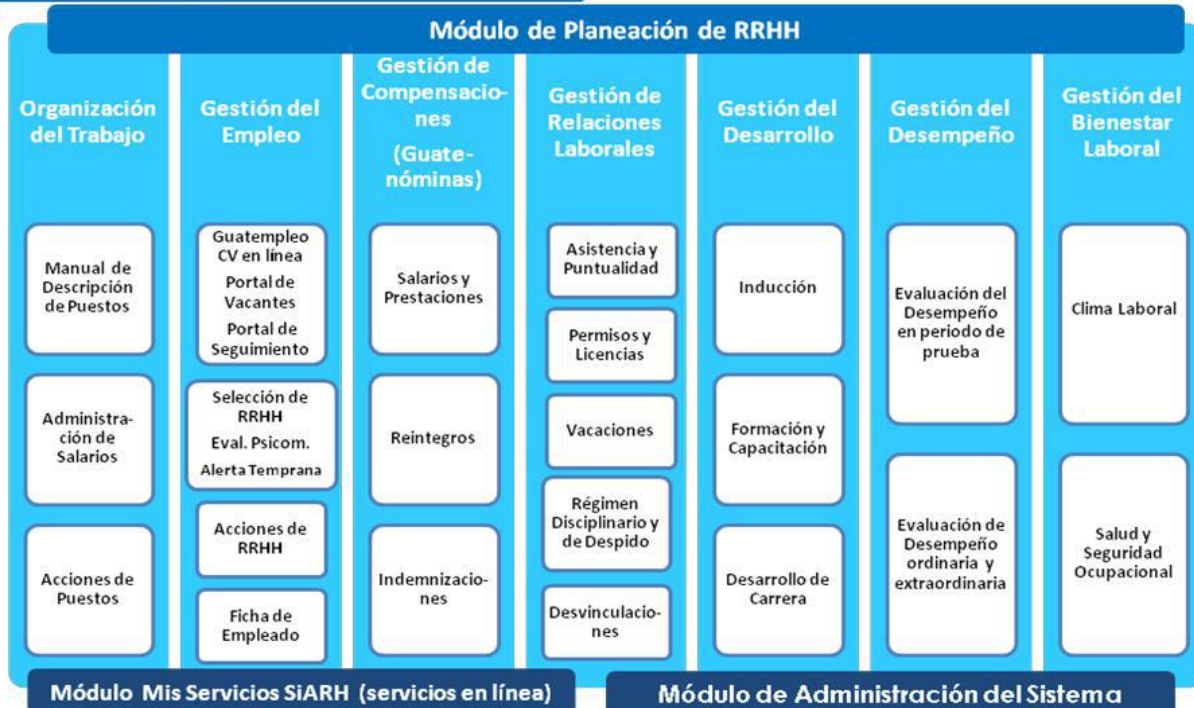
Módulo de Planeación de RRHH

Organización del Trabajo

Manual de Descripción de Puestos

Administración de Salarios

Acciones de Puestos

Gestión del Empleo

Guatempleo CV en línea
Portal de Vacantes
Portal de Seguimiento

Selección de RRHH
Eval. Psicom.
Alerta Temprana

Acciones de RRHH

Ficha de Empleado

Gestión de Compensaciones (Guatenóminas)

Salarios y Prestaciones

Reintegros

Indemnizaciones

Gestión de Relaciones Laborales

Asistencia y Puntualidad

Permisos y Licencias

Vacaciones

Régimen Disciplinario y de Despido

Desvinculaciones

Gestión del Desarrollo

Inducción

Formación y Capacitación

Desarrollo de Carrera

Gestión del Desempeño

Evaluación del Desempeño en periodo de prueba

Evaluación de Desempeño ordinaria y extraordinaria

Gestión del Bienestar Laboral

Clima Laboral

Salud y Seguridad Ocupacional

Módulo Mis Servicios SiARH (servicios en línea)

Módulo de Administración del Sistema